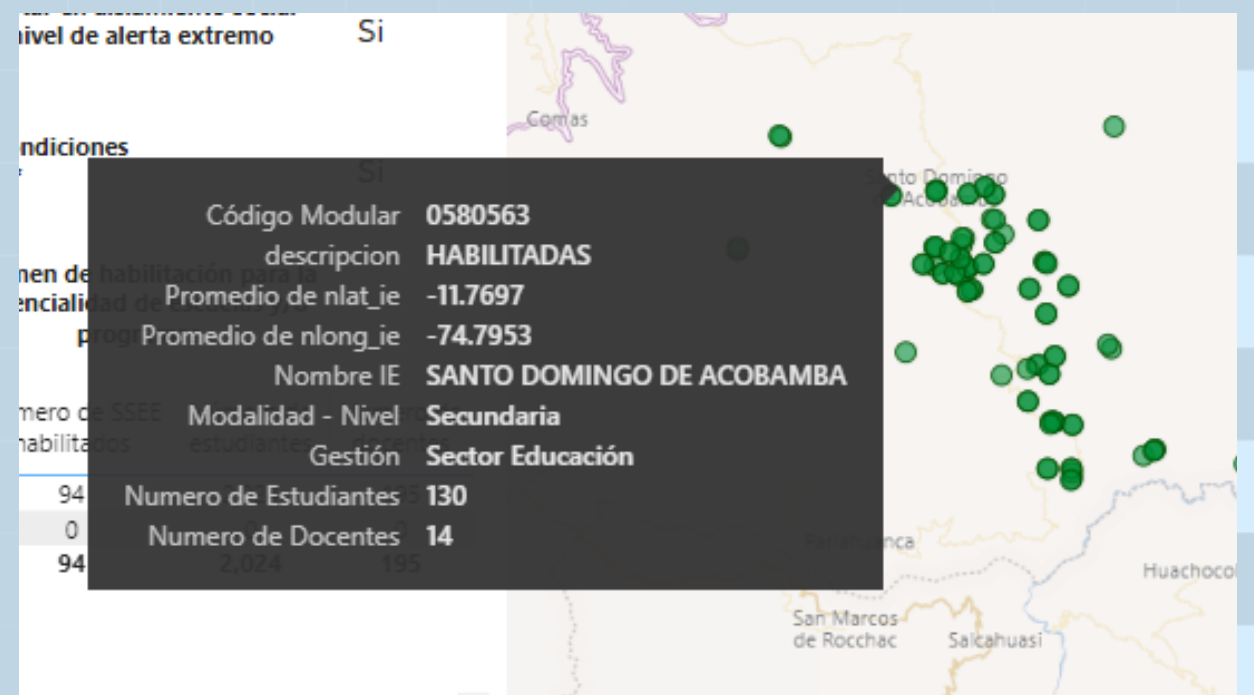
nivel de alerta extremo Si

ndiciones

Si

men de habilitación para la
encialidad de
progr

mero de SSEE
habilitados

94
0
94 2,024 195

Código Modular 0580563
descripcion HABILITADAS
Promedio de nlat_ie -11.7697
Promedio de nlong_ie -74.7953
Nombre IE SANTO DOMINGO DE ACOBAMBA
Modalidad - Nivel Secundaria
Gestión Sector Educación
Numero de Estudiantes 130
Numero de Docentes 14

Comas
Santo Domingo de Acobamba
Pariahuanca
Huachocol
San Marcos de Rocchac
Salcahuasi